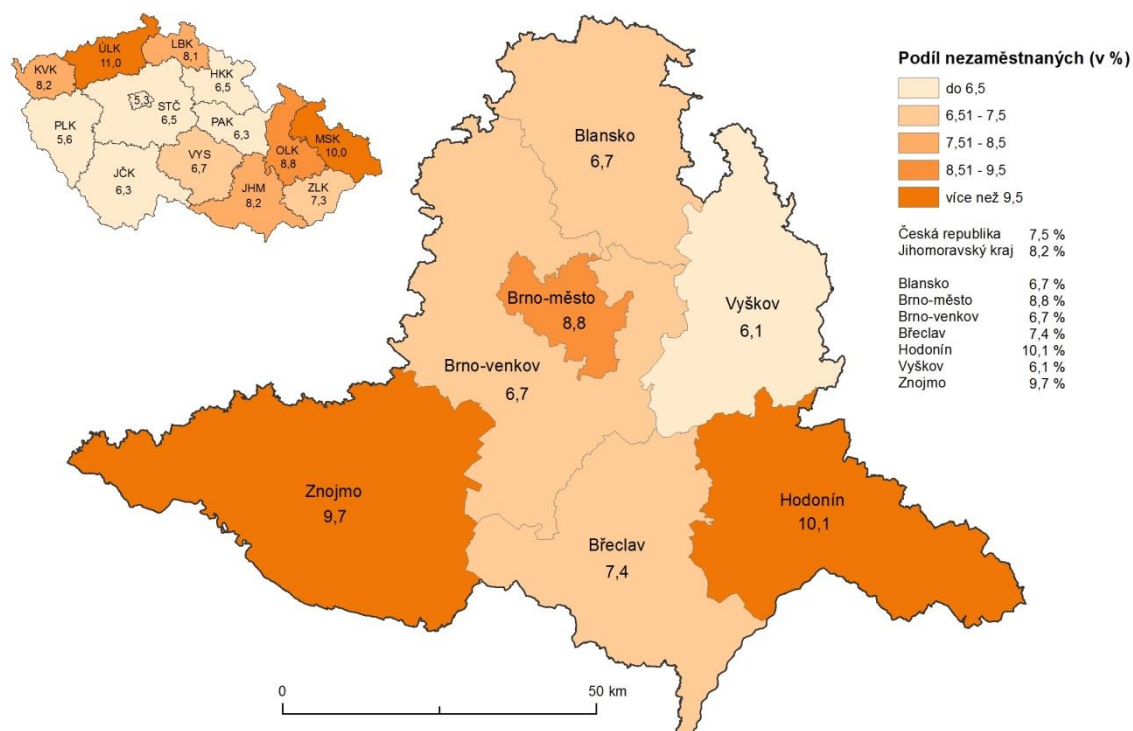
ÚLK
11,0

LBK
8,1

KVK
8,2

HKK
6,5

5,3

STČ
6,5

PLK
5,6

PAK
6,3

MSK
10,0

OLK
8,8

VYS
6,7

JČK
6,3

JHM
8,2

ZLK
7,3

Blansko
6,7

Brno-město
8,8

Vyškov
6,1

Brno-venkov
6,7

Znojmo
9,7

Hodonín
10,1

Břeclav
7,4

0

50 km

Podíl nezaměstnaných (v %)

do 6,5
6,51 - 7,5
7,51 - 8,5
8,51 - 9,5
více než 9,5

| | |
|---|---|
| Česká republika | 7,5 % |
| Jihomoravský kraj | 8,2 % |

| | |
|---|---|
| Blansko | 6,7 % |
| Brno-město | 8,8 % |
| Brno-venkov | 6,7 % |
| Břeclav | 7,4 % |
| Hodonín | 10,1 % |
| Vyškov | 6,1 % |
| Znojmo | 9,7 % |